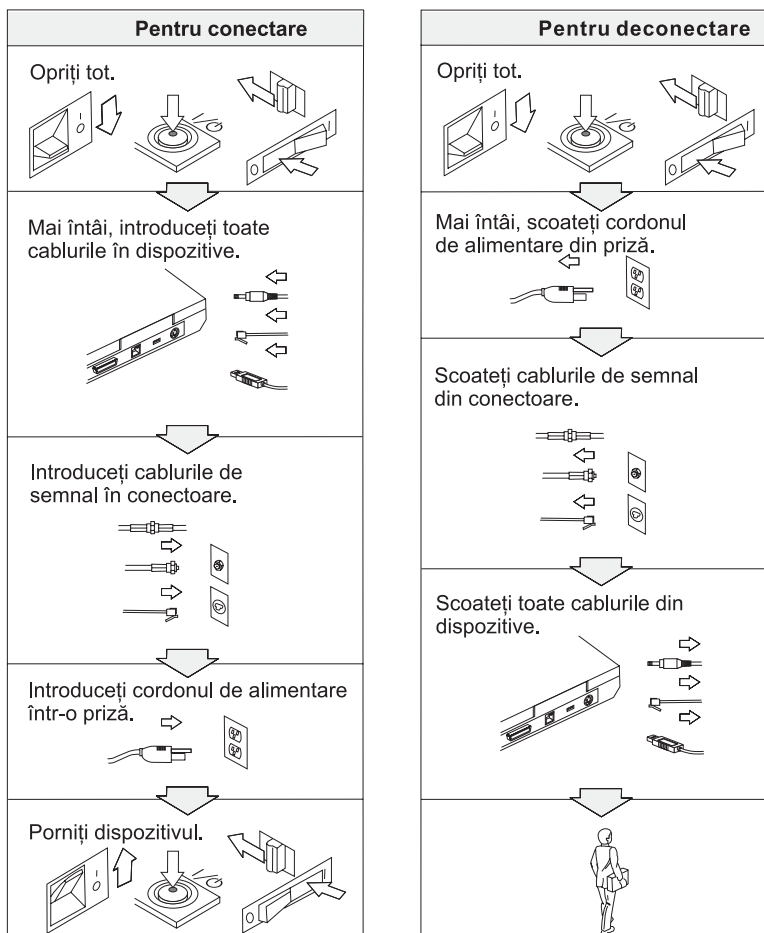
Pentru conectare

Opriți tot.

Mai întâi, introduceți toate cablurile în dispozitive.

Introduceți cablurile de semnal în conectoare.

Introduceți cordonul de alimentare într-o priză.

Porniți dispozitivul.

Pentru deconectare

Opriți tot.

Mai întâi, scoateți cordonul de alimentare din priză.

Scoateți cablurile de semnal din conectoare.

Scoateți toate cablurile din dispozitive.